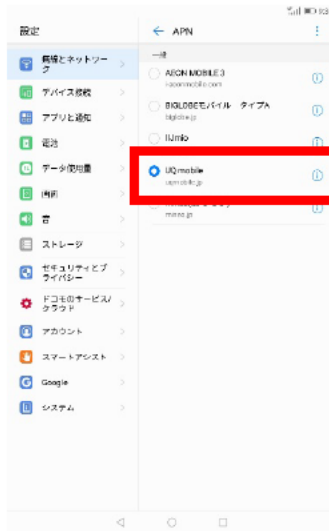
設定

無線とネットワーク
デバイス接続
アプリと通知
電池
データ使用量
画面
音
ストレージ
セキュリティとプライバシー
ドコモのサービス/クラウド
アカウント
スマートアシスト
Google
システム

← APN

一般

AEON MOBILE 3
i-aeonmobile.com

BIGLOBEモバイル タイプA
biglobe.jp

IIJmio

UQ mobile
uqmobile.jp

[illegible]
mineo.jp